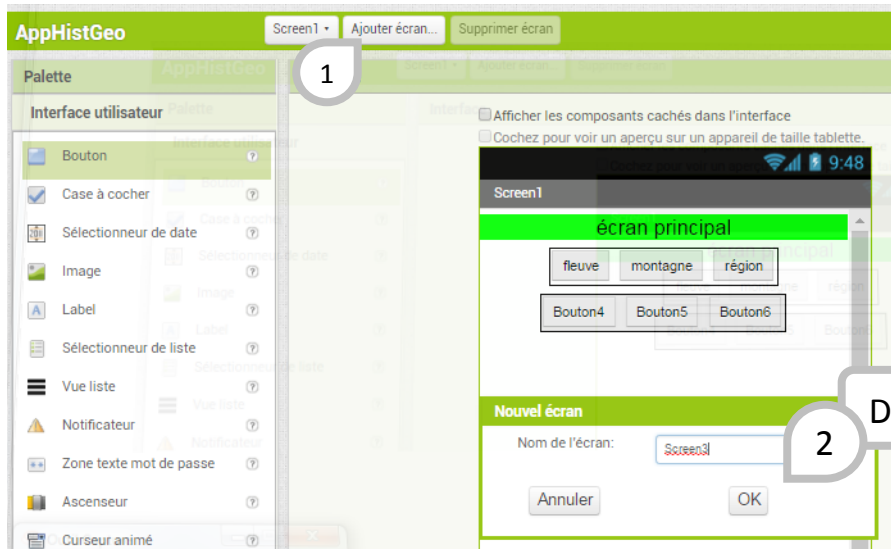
AppHistGeo

Screen1 ▾ Ajouter écran... Supprimer écran

1

Palette

Interface utilisateur

Bouton ⑦
Case à cocher ⑦
Sélectionneur de date ⑦
Image ⑦
Label ⑦
Sélectionneur de liste ⑦
Vue liste ⑦
Notificateur ⑦
Zone texte mot de passe ⑦
Ascenseur ⑦
Curseur animé ⑦

Afficher les composants cachés dans l'interface
Cochez pour voir un aperçu sur un appareil de taille tablette.

9:48

Screen1

écran principal

fleuve montagne région

Bouton4 Bouton5 Bouton6

Nouvel écran

Nom de l'écran: Screen3

Annuler OK

2

D